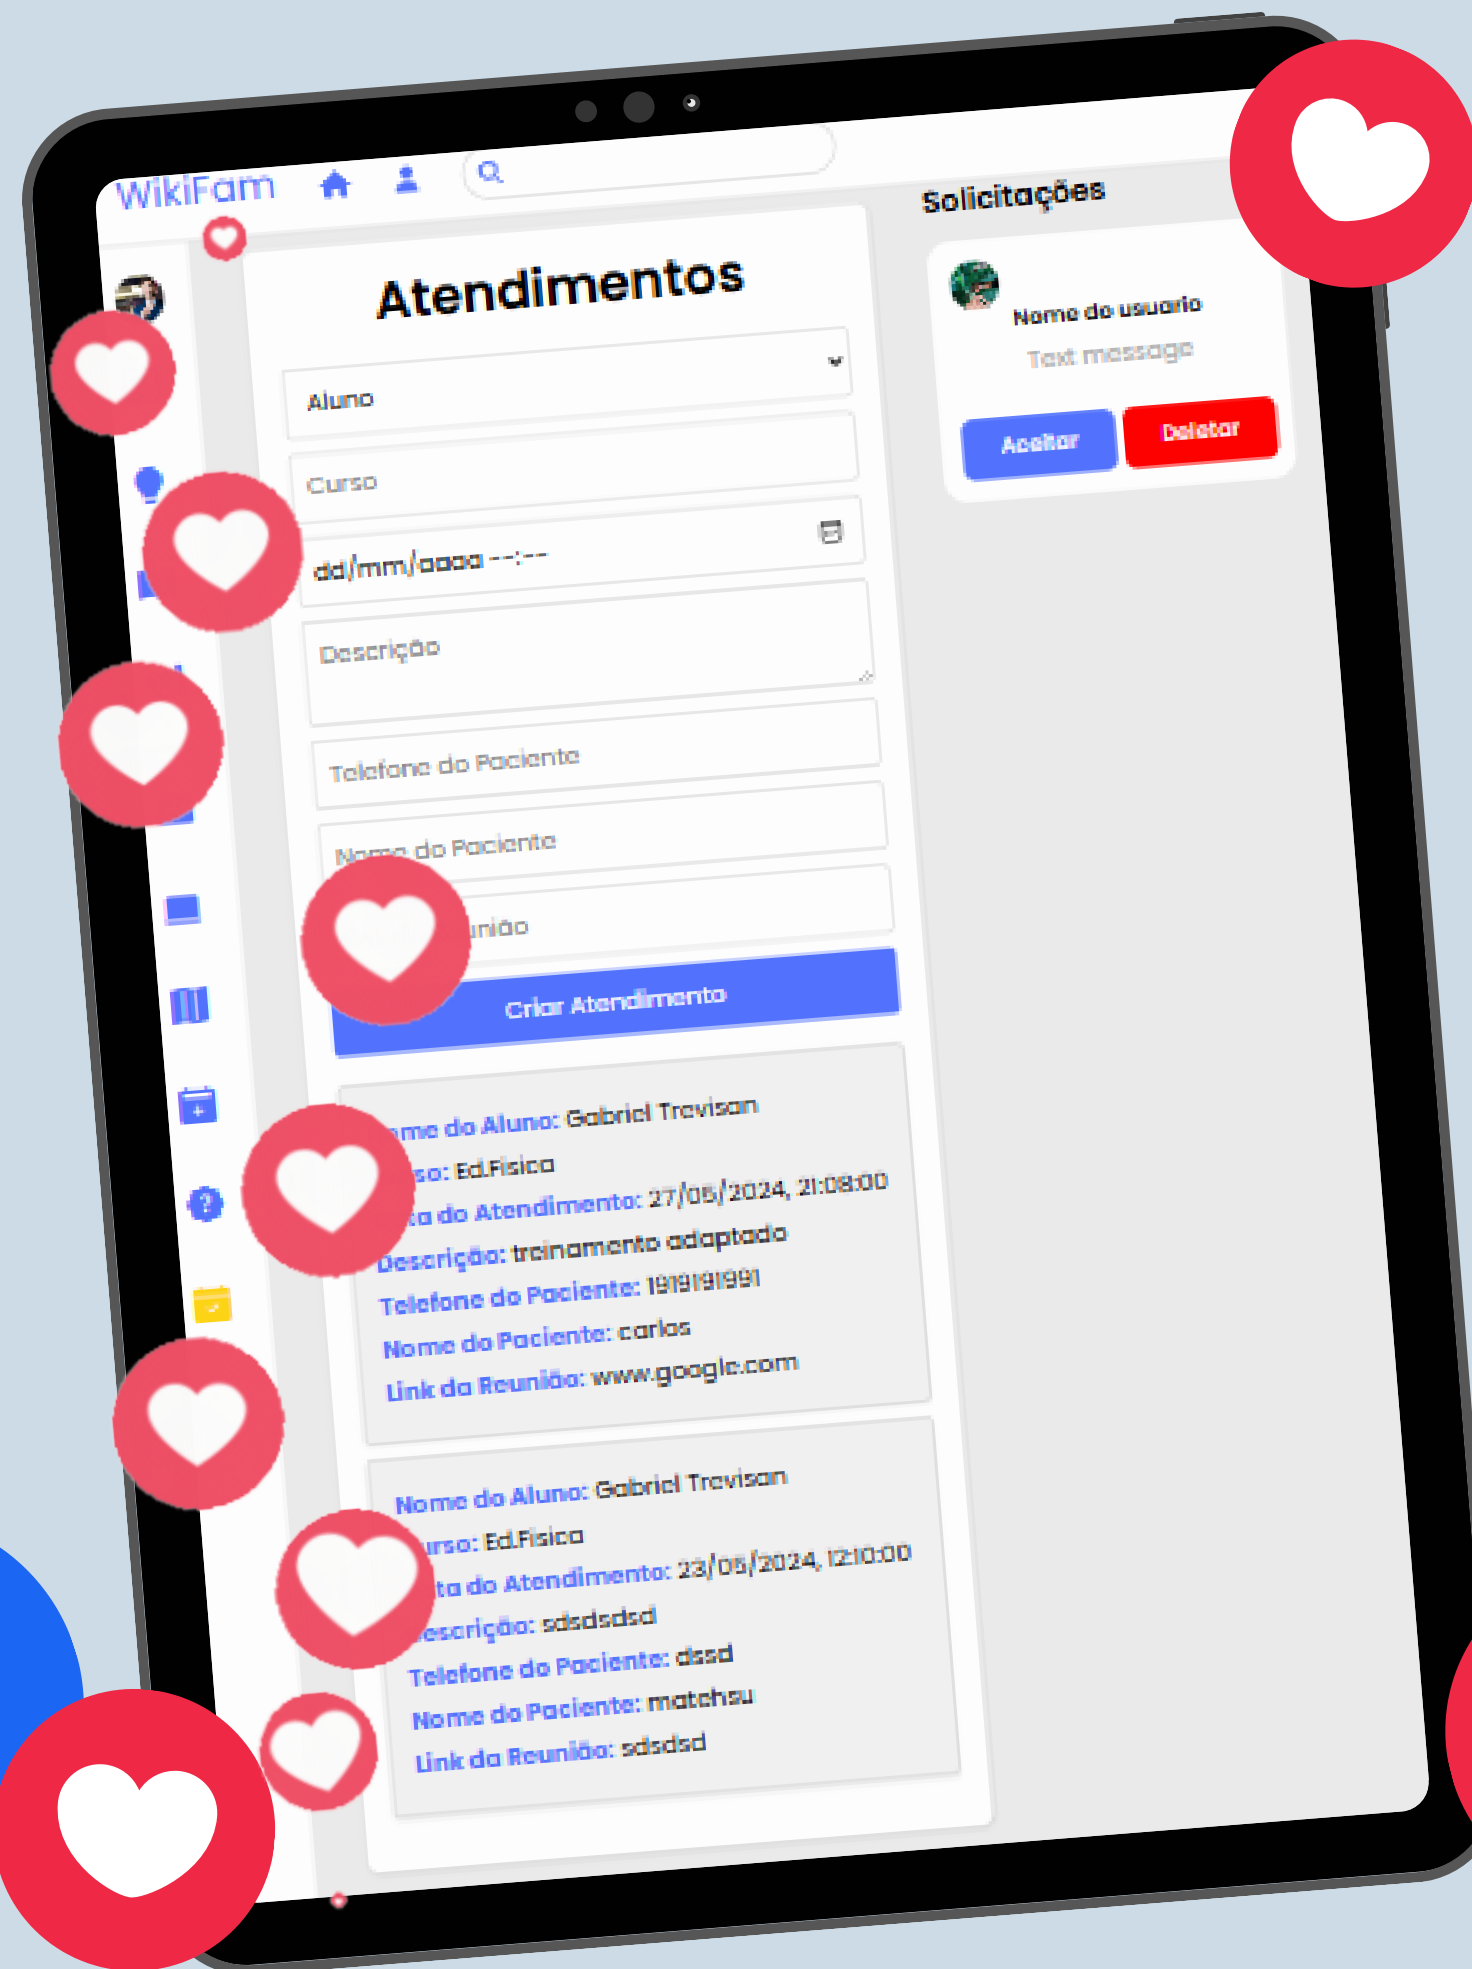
WikiFam

Atendimentos

Aluno

Curso

dd/mm/aaaa --:--

Descrição

Telefone do Paciente

Nome do Paciente

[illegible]nião

Criar Atendimento

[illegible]me do Aluno: Gabriel Trevisan
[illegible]so: Ed.Fisica
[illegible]ta do Atendimento: 27/05/2024, 21:08:00
Descrição: treinamento adaptado
Telefone do Paciente: 1919191991
Nome do Paciente: carlos
Link da Reunião: www.google.com

Nome do Aluno: Gabriel Trevisan
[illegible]urso: Ed.Fisica
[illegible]ta do Atendimento: 23/05/2024, 12:10:00
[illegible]escrição: sdsdsdsd
Telefone do Paciente: dssd
Nome do Paciente: matchsu
Link da Reunião: sdsdsd

Solicitações

Nome do usuario
Text message

Aceitar
Deletar